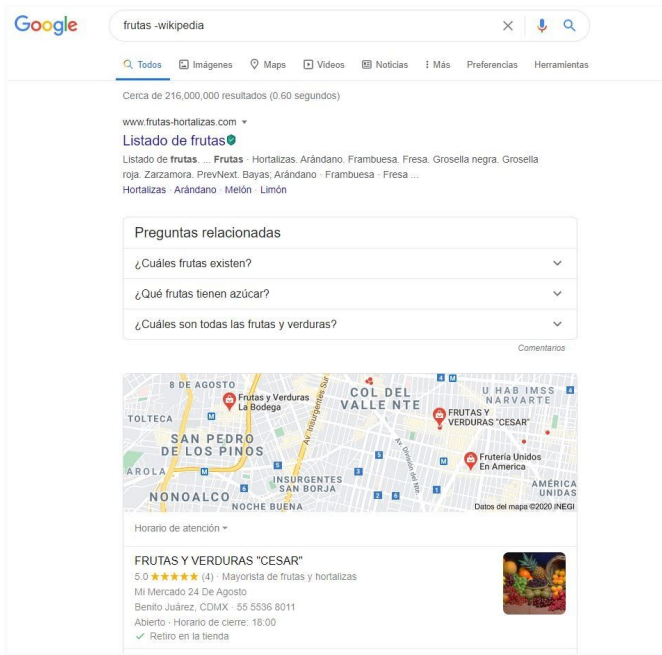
Google

frutas -wikipedia

Todos Imágenes Maps Videos Noticias Más Preferencias Herramientas

Cerca de 216,000,000 resultados (0.60 segundos)

www.frutas-hortalizas.com ▾
Listado de frutas
Listado de frutas. ... Frutas · Hortalizas. Arándano. Frambuesa. Fresa. Grosella negra. Grosella roja. Zarzamora. PrevNext. Bayas; Arándano · Frambuesa · Fresa ...
Hortalizas · Arándano · Melón · Limón

Preguntas relacionadas
¿Cuáles frutas existen?
¿Qué frutas tienen azúcar?
¿Cuáles son todas las frutas y verduras?
Comentarios

8 DE AGOSTO
Frutas y Verduras La Bodega
COL DEL VALLE NTE
U HAB IMSS NARVARTE
TOLTECA
FRUTAS Y VERDURAS "CESAR"
Av. Insurgentes Sur
SAN PEDRO DE LOS PINOS
Av. División del Norte
Frutería Unidos En America
AROLA
INSURGENTES SAN BORJA
AMÉRICA UNIDAS
NONOALCO
NOCHE BUENA
Datos del mapa ©2020 INEGI

Horario de atención ▾

FRUTAS Y VERDURAS "CESAR"
5.0 ★★★★★ (4) · Mayorista de frutas y hortalizas
Mi Mercado 24 De Agosto
Benito Juárez, CDMX · 55 5536 8011
Abierto · Horario de cierre: 18:00
✓ Retiro en la tienda